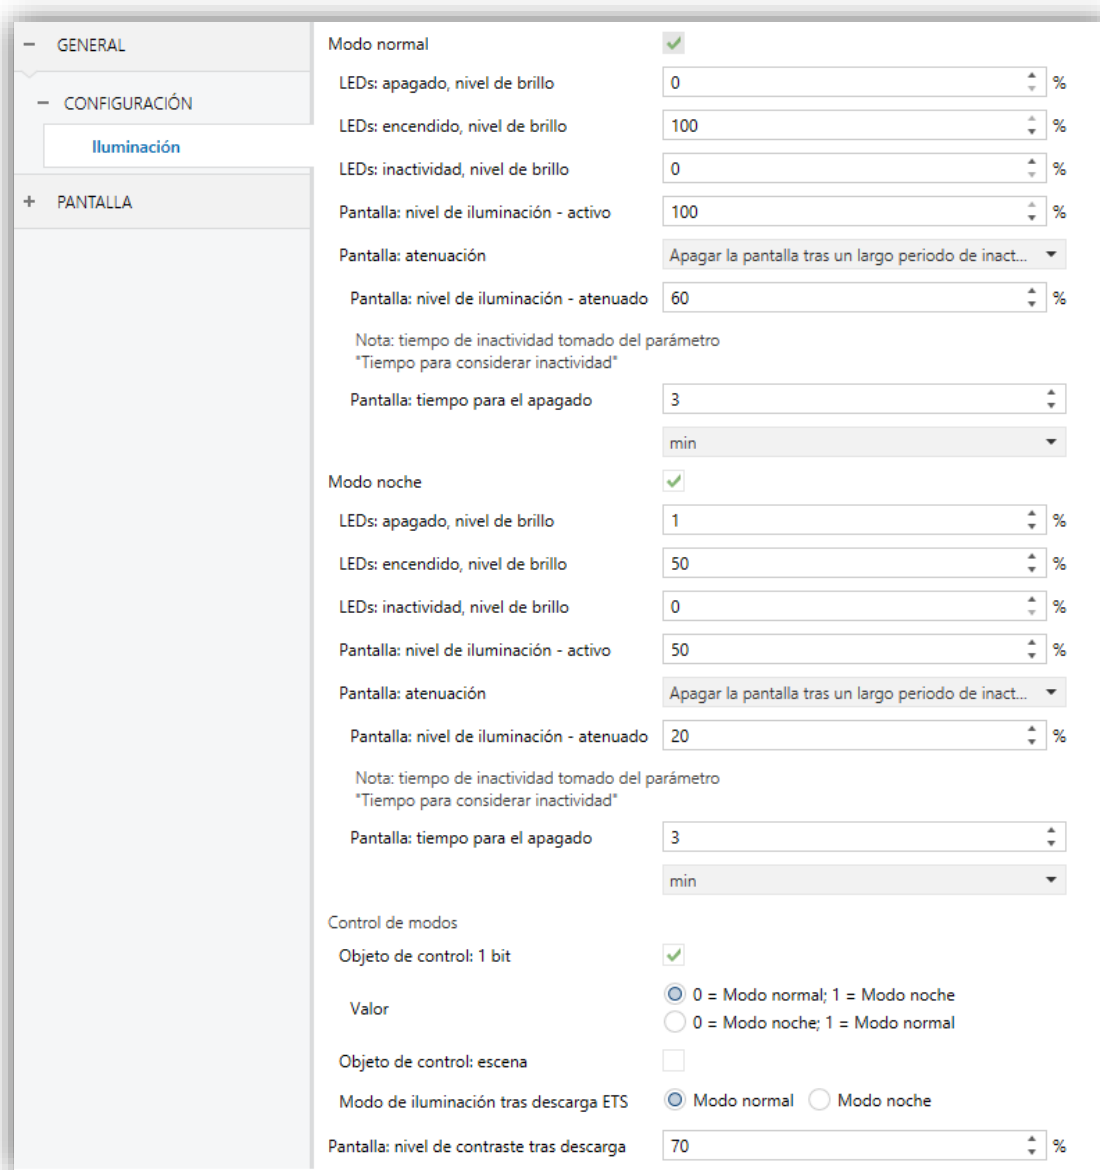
− GENERAL

− CONFIGURACIÓN

Iluminación

+ PANTALLA

Modo normal

LEDs: apagado, nivel de brillo 0 %

LEDs: encendido, nivel de brillo 100 %

LEDs: inactividad, nivel de brillo 0 %

Pantalla: nivel de iluminación - activo 100 %

Pantalla: atenuación Apagar la pantalla tras un largo periodo de inact...

Pantalla: nivel de iluminación - atenuado 60 %

Nota: tiempo de inactividad tomado del parámetro "Tiempo para considerar inactividad"

Pantalla: tiempo para el apagado 3

min

Modo noche

LEDs: apagado, nivel de brillo 1 %

LEDs: encendido, nivel de brillo 50 %

LEDs: inactividad, nivel de brillo 0 %

Pantalla: nivel de iluminación - activo 50 %

Pantalla: atenuación Apagar la pantalla tras un largo periodo de inact...

Pantalla: nivel de iluminación - atenuado 20 %

Nota: tiempo de inactividad tomado del parámetro "Tiempo para considerar inactividad"

Pantalla: tiempo para el apagado 3

min

Control de modos

Objeto de control: 1 bit

Valor 0 = Modo normal; 1 = Modo noche
0 = Modo noche; 1 = Modo normal

Objeto de control: escena

Modo de iluminación tras descarga ETS Modo normal Modo noche

Pantalla: nivel de contraste tras descarga 70 %